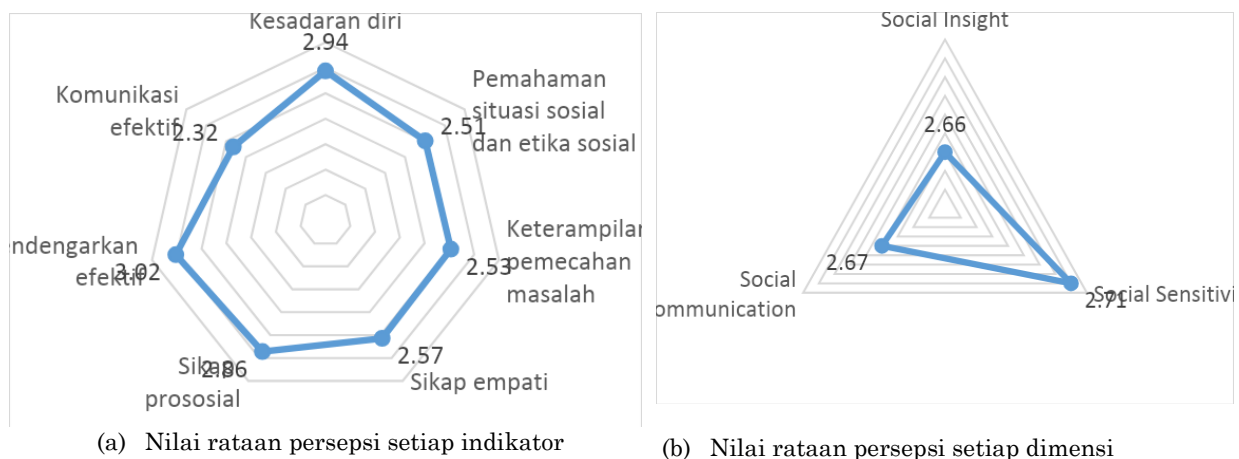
Kesadaran diri
2.94
Pemahaman situasi sosial dan etika sosial
2.51
Keterampilan pemecahan masalah
2.53
Sikap empati
2.57
Sikap prososial
2.86
endengarkan efektif
3.02
Komunikasi efektif
2.32

(a) Nilai rataan persepsi setiap indikator

Social Insight
2.66
Social Sensitivi
2.71
Social ommunication
2.67

(b) Nilai rataan persepsi setiap dimensi